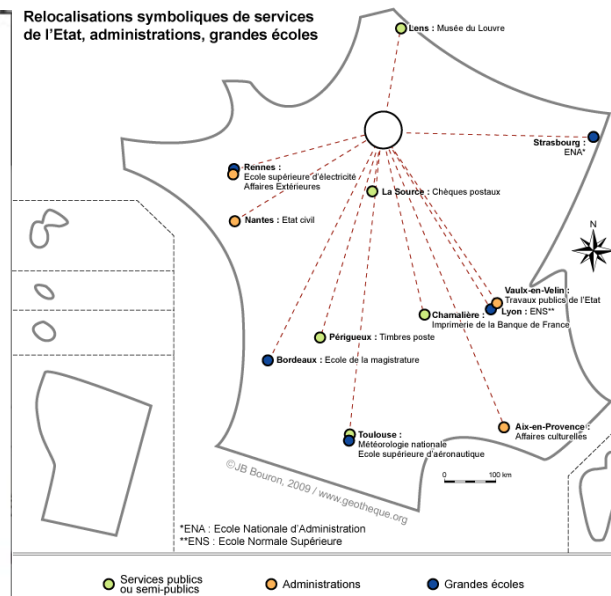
Relocalisations symboliques de services de l'Etat, administrations, grandes écoles

Lens : Musée du Louvre

Strasbourg : ENA*

Rennes : Ecole supérieure d'électricité Affaires Extérieures

La Source : Chèques postaux

Nantes : Etat civil

N

Vaux-en-Velin : Travaux publics de l'Etat

Lyon : ENS**

Chamalière : Imprimerie de la Banque de France

Périgueux : Timbres poste

Bordeaux : Ecole de la magistrature

Toulouse : Météorologie nationale Ecole supérieure d'aéronautique

Aix-en-Provence : Affaires culturelles

0 100 km

©JB Bouron, 2009 / www.geotheque.org

*ENA : Ecole Nationale d'Administration
**ENS : Ecole Normale Supérieure

Services publics ou semi-publics
Administrations
Grandes écoles